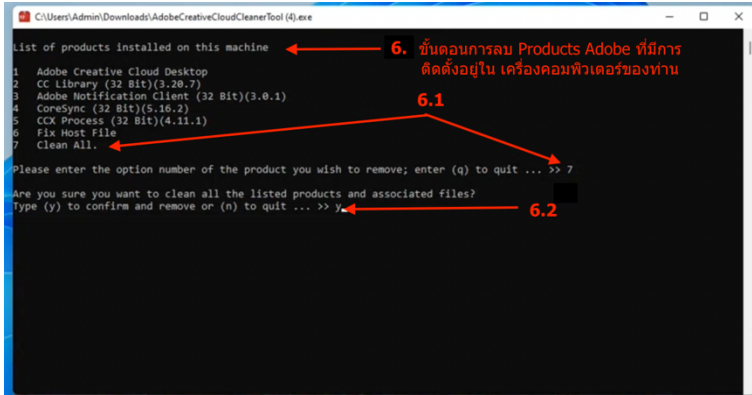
C:\Users\Admin\Downloads\AdobeCreativeCloudCleanerTool (4).exe

List of products installed on this machine

6. ขั้นตอนการลบ Products Adobe ที่มีการติดตั้งอยู่ใน เครื่องคอมพิวเตอร์ของท่าน

1 Adobe Creative Cloud Desktop
2 CC Library (32 Bit)(3.20.7)
3 Adobe Notification Client (32 Bit)(3.0.1)
4 CoreSync (32 Bit)(5.16.2)
5 CCX Process (32 Bit)(4.11.1)
6 Fix Host File
7 Clean All.

6.1

Please enter the option number of the product you wish to remove; enter (q) to quit ... >> 7

Are you sure you want to clean all the listed products and associated files?
Type (y) to confirm and remove or (n) to quit ... >> y

6.2